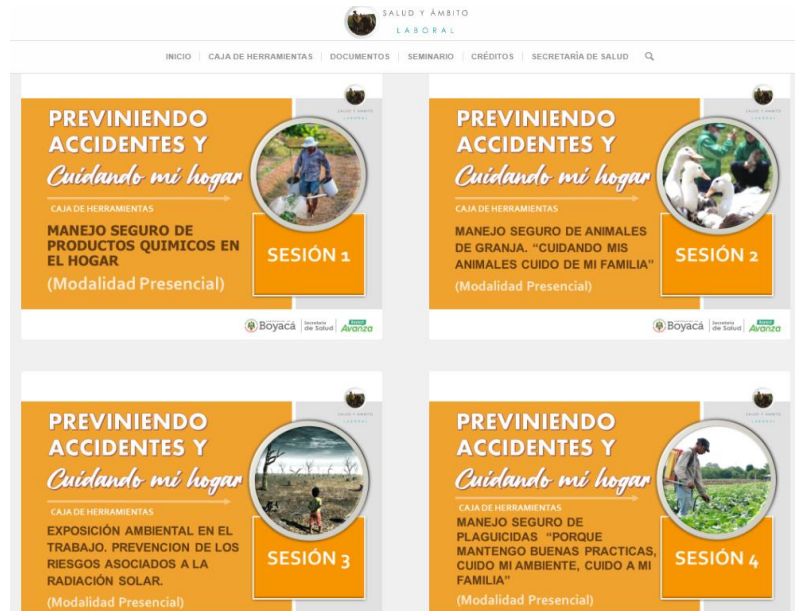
SALUD Y ÁMBITO LABORAL

INICIO | CAJA DE HERRAMIENTAS | DOCUMENTOS | SEMINARIO | CRÉDITOS | SECRETARÍA DE SALUD

SALUD Y ÁMBITO LABORAL

PREVINIENDO ACCIDENTES Y Cuidando mi hogar

CAJA DE HERRAMIENTAS

MANEJO SEGURO DE PRODUCTOS QUIMICOS EN EL HOGAR

SESIÓN 1

(Modalidad Presencial)

Boyacá | Secretaría de Salud | Boyacá Avanza

SALUD Y ÁMBITO LABORAL

PREVINIENDO ACCIDENTES Y Cuidando mi hogar

CAJA DE HERRAMIENTAS

MANEJO SEGURO DE ANIMALES DE GRANJA. "CUIDANDO MIS ANIMALES CUIDO DE MI FAMILIA"

SESIÓN 2

(Modalidad Presencial)

Boyacá | Secretaría de Salud | Boyacá Avanza

SALUD Y ÁMBITO LABORAL

PREVINIENDO ACCIDENTES Y Cuidando mi hogar

CAJA DE HERRAMIENTAS

EXPOSICIÓN AMBIENTAL EN EL TRABAJO. PREVENCION DE LOS RIESGOS ASOCIADOS A LA RADIACIÓN SOLAR.

SESIÓN 3

(Modalidad Presencial)

SALUD Y ÁMBITO LABORAL

PREVINIENDO ACCIDENTES Y Cuidando mi hogar

CAJA DE HERRAMIENTAS

MANEJO SEGURO DE PLAGUICIDAS "PORQUE MANTENGO BUENAS PRACTICAS, CUIDO MI AMBIENTE, CUIDO A MI FAMILIA"

SESIÓN 4

(Modalidad Presencial)